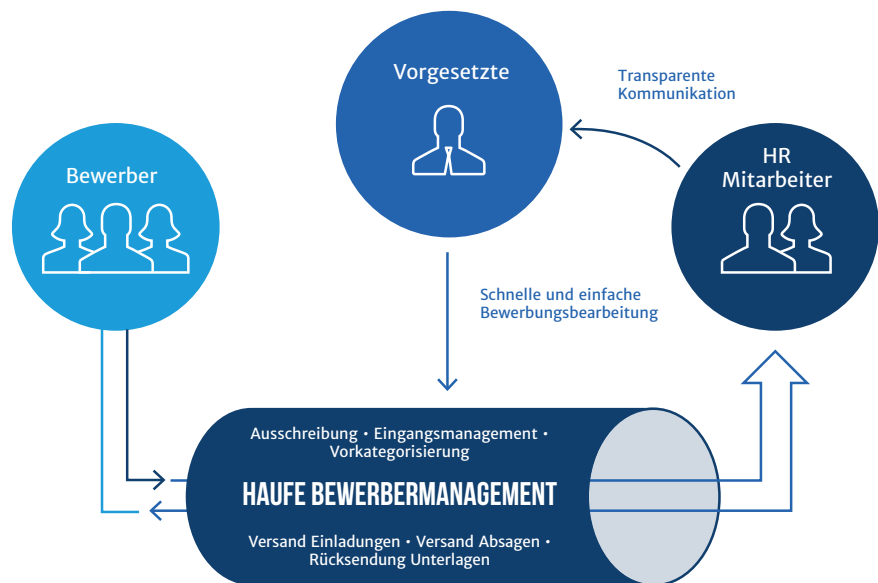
Vorgesetzte

Transparente Kommunikation

Bewerber

HR Mitarbeiter

Schnelle und einfache Bewerbungsbearbeitung

Ausschreibung • Eingangsmanagement • Vorkategorisierung

HAUFE BEWERBERMANAGEMENT

Versand Einladungen • Versand Absagen • Rücksendung Unterlagen